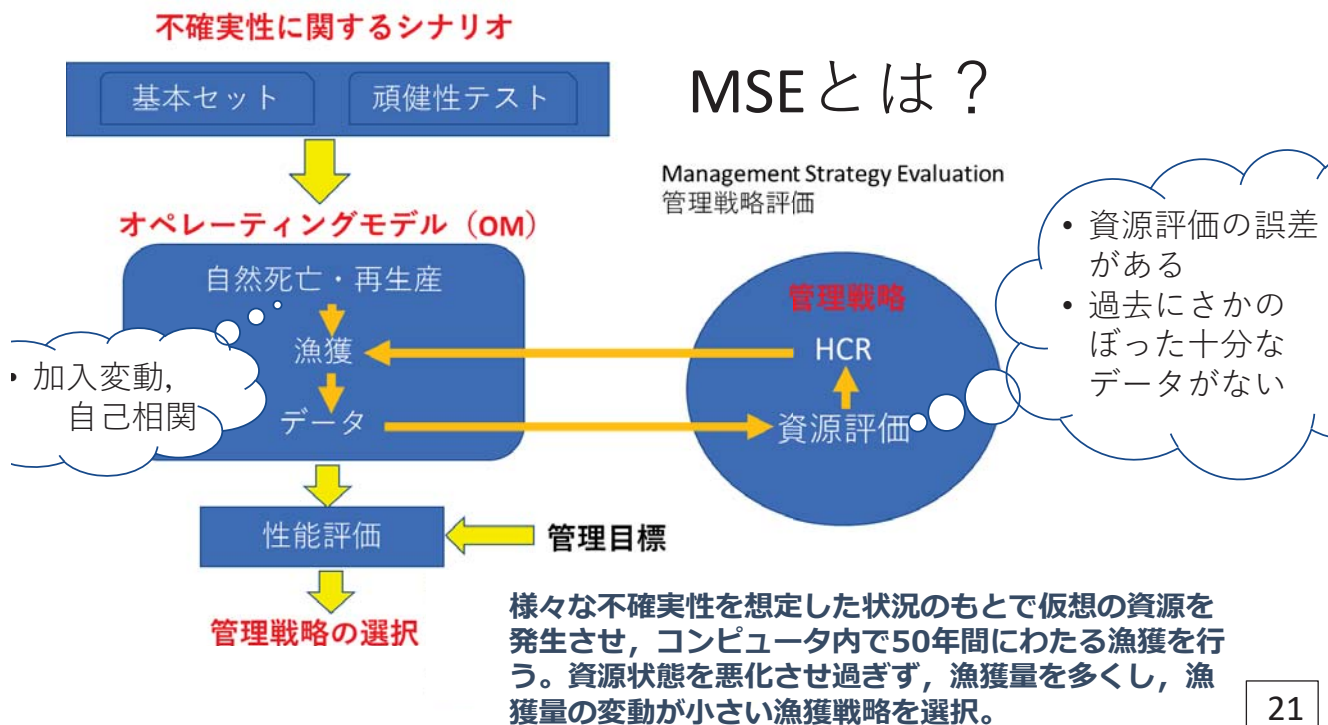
不確実性に関するシナリオ

基本セット

頑健性テスト

MSEとは？

Management Strategy Evaluation
管理戦略評価

オペレーティングモデル（OM）

自然死亡・再生産

漁獲

データ

• 加入変動，
自己相関

管理戦略

HCR

資源評価

• 資源評価の誤差がある
• 過去にさかのぼった十分なデータがない

性能評価

管理目標

管理戦略の選択

様々な不確実性を想定した状況のもとで仮想の資源を発生させ，コンピュータ内で50年間にわたる漁獲を行う。資源状態を悪化させ過ぎず，漁獲量を多くし，漁獲量の変動が小さい漁獲戦略を選択。

21